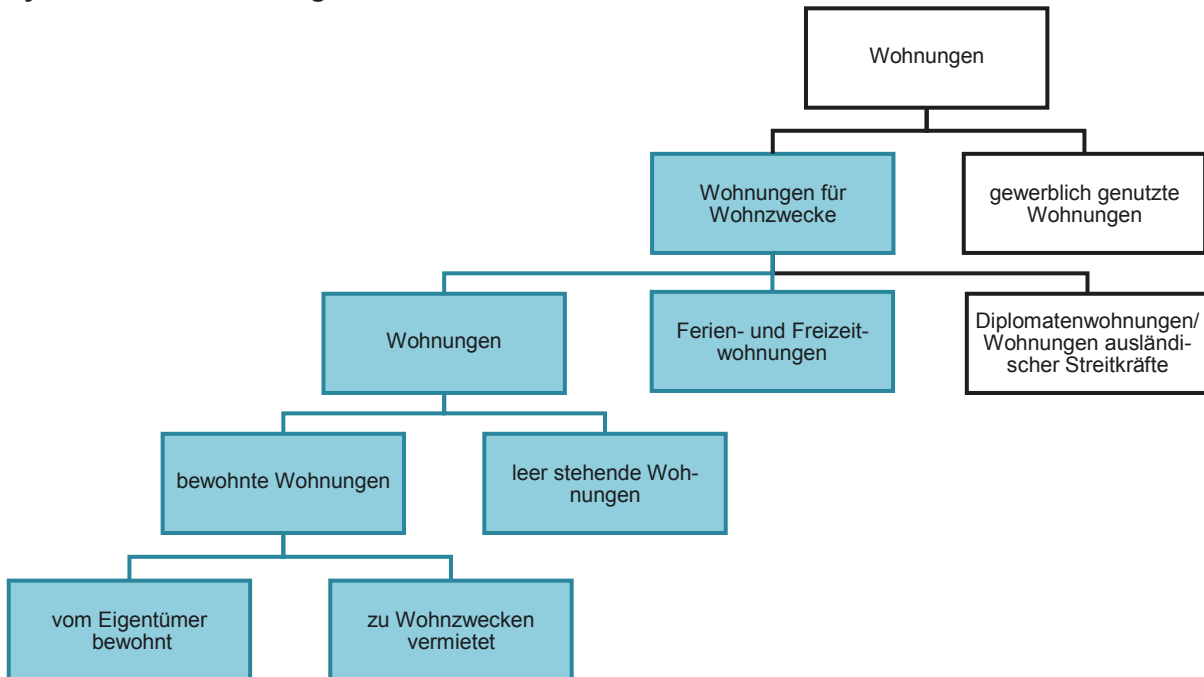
Wohnungen

Wohnungen für Wohnzwecke

gewerblich genutzte Wohnungen

Wohnungen

Ferien- und Freizeitwohnungen

Diplomatenwohnungen/ Wohnungen ausländischer Streitkräfte

bewohnte Wohnungen

leer stehende Wohnungen

vom Eigentümer bewohnt

zu Wohnzwecken vermietet